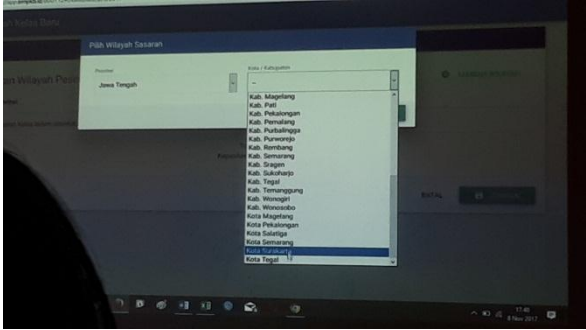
Pilih Wilayah Sasaran

Provinsi
Jawa Tengah

Kota / Kabupaten
--

Kab. Magelang
Kab. Pati
Kab. Pekalongan
Kab. Pemalang
Kab. Purbalingga
Kab. Purworejo
Kab. Rembang
Kab. Semarang
Kab. Sragen
Kab. Sukoharjo
Kab. Tegal
Kab. Temanggung
Kab. Wonogiri
Kab. Wonosobo
Kota Magelang
Kota Pekalongan
Kota Salatiga
Kota Semarang
Kota Surakarta
Kota Tegal

8 Nov 2017